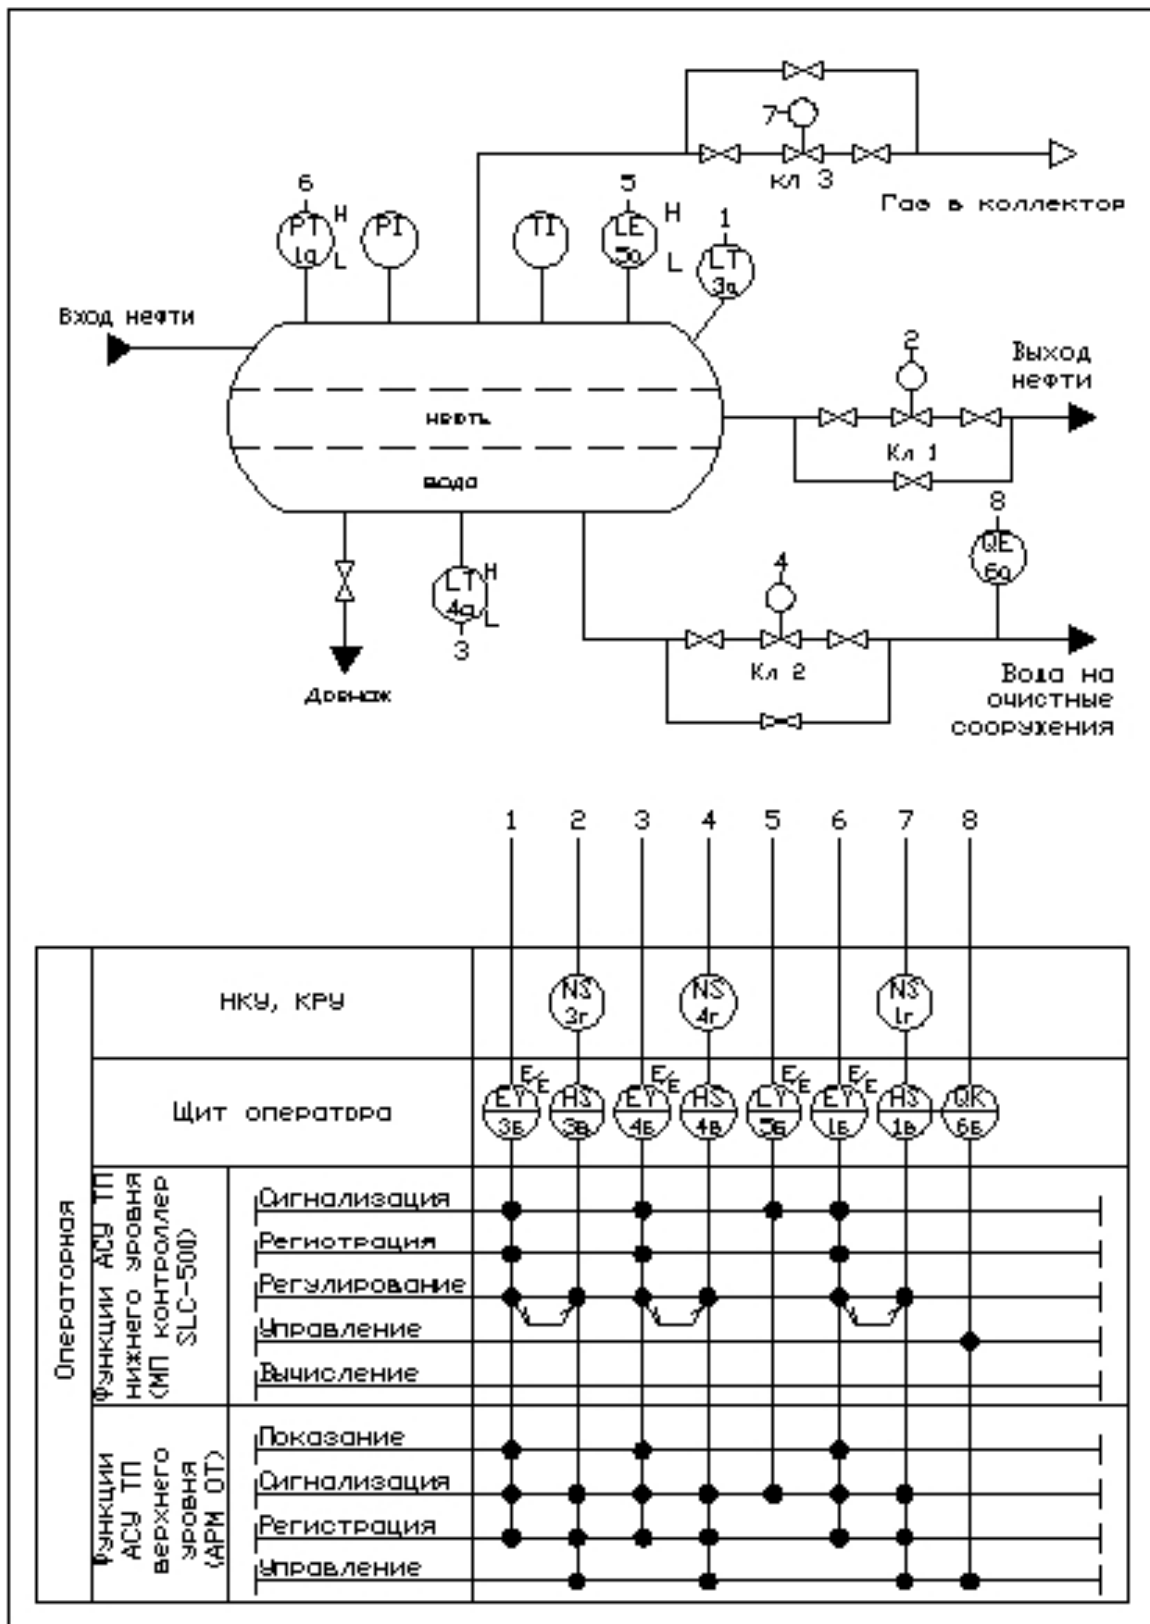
7
кл 3
Гае в коллектор
6
PT
1а
H
L
PI
TI
5
LE
5а
H
L
1
LT
3а
Вход нефти
нефть
вода
2
Выход нефти
Кл 1
8
QE
6а
4
Кл 2
LT
4а
H
L
3
Дренаж
Вода на очистные сооружения

1 2 3 4 5 6 7 8

НКУ, КРУ
NS 3г
NS 4г
NS 1г

Щит оператора
E/E
EY 3б
HS 3в
E/E
EY 4б
HS 4в
E/E
LY 5б
E/E
EY 1б
HS 1в
QK 6б

Операторная

Функции АСУ ТП нижнего уровня (МП контроллер SLC-500)
Сигнализация
Регистрация
Регулирование
Управление
Вычисление

Функции АСУ ТП верхнего уровня (АРМ ОТ)
Показание
Сигнализация
Регистрация
Управление